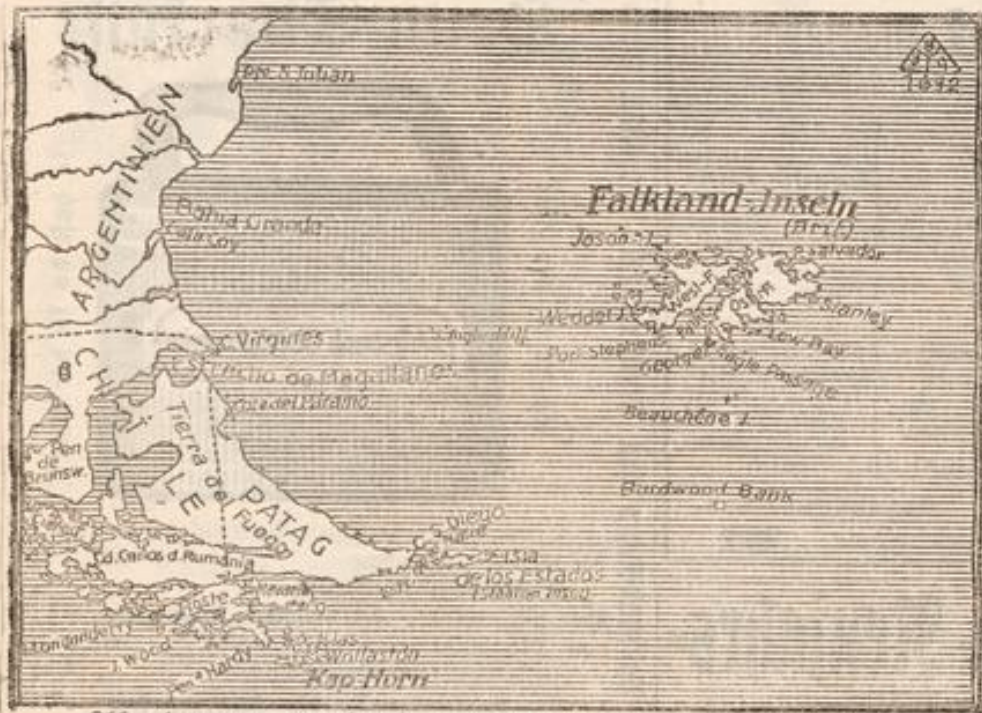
Pto. S. Julian

1642

ARGENTINIEN

Bahia Grande

Falkland-Inseln
(Brit.)

Jason I.

S. Salvador

West-F.

Ost-F.

Stanley

Weddel I.

Pto. Stephens

Lev. Bay

George

Eagle Passage

C. Virgines

Estrecho de Magallanes

C. Espiritu Santo

Beauchêne I.

CHILE

Tierra del Fuego

Pen. de Brunsw.

PATAG

Burdwood Bank

S. Diego

Isla de los Estados

Cd. Canas d. Rumania

I. Navarino

I. Hoste

I. Wood

Pen. Hardy

Wollaston

Kap Horn